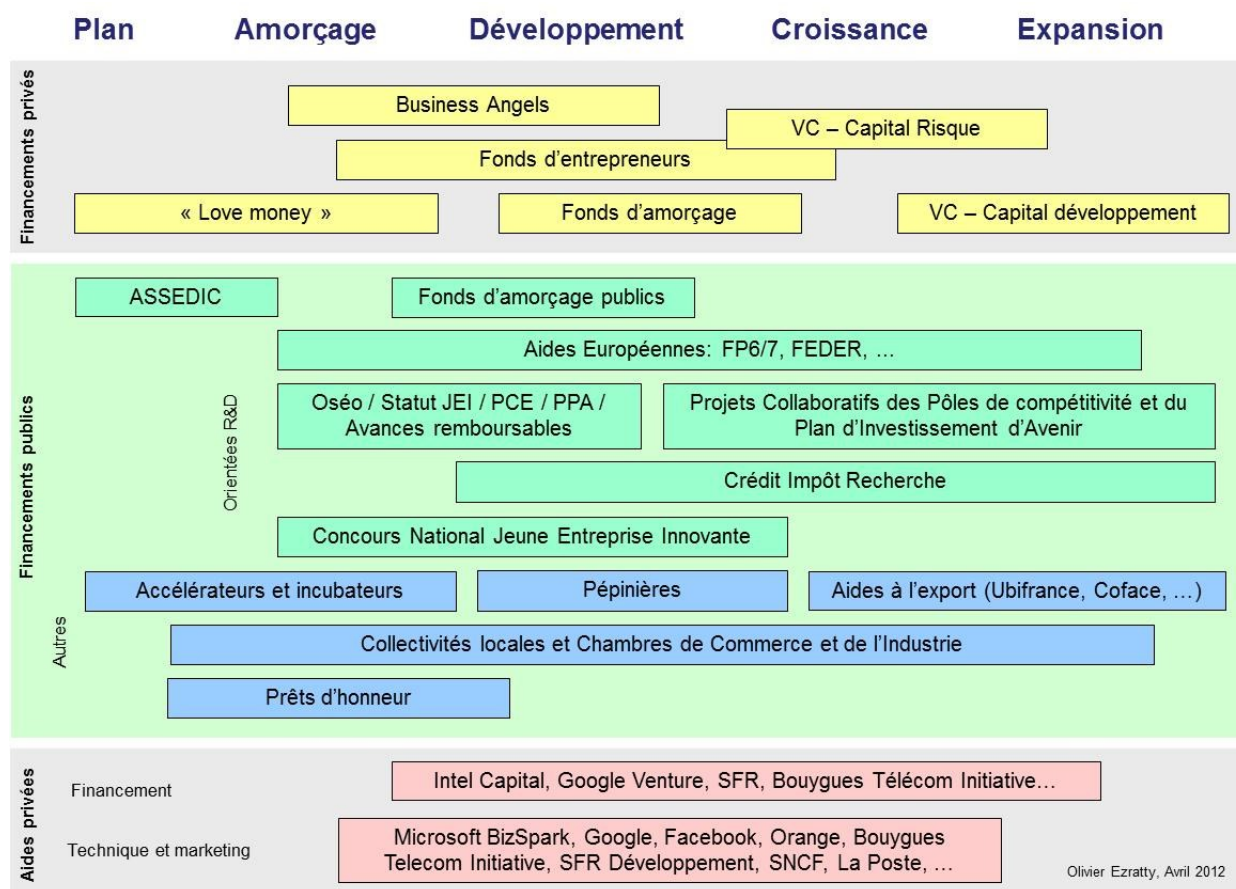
Plan Amorçage Développement Croissance Expansion

Financements privés

Business Angels

VC – Capital Risque

Fonds d'entrepreneurs

« Love money »

Fonds d'amorçage

VC – Capital développement

Financements publics

ASSEDIC

Fonds d'amorçage publics

Aides Européennes: FP6/7, FEDER, …

Orientées R&D

Oséo / Statut JEI / PCE / PPA / Avances remboursables

Projets Collaboratifs des Pôles de compétitivité et du Plan d'Investissement d'Avenir

Crédit Impôt Recherche

Concours National Jeune Entreprise Innovante

Autres

Accélérateurs et incubateurs

Pépinières

Aides à l'export (Ubifrance, Coface, …)

Collectivités locales et Chambres de Commerce et de l'Industrie

Prêts d'honneur

Aides privées

Financement

Intel Capital, Google Venture, SFR, Bouygues Télécom Initiative…

Technique et marketing

Microsoft BizSpark, Google, Facebook, Orange, Bouygues Telecom Initiative, SFR Développement, SNCF, La Poste, …

Olivier Ezratty, Avril 2012